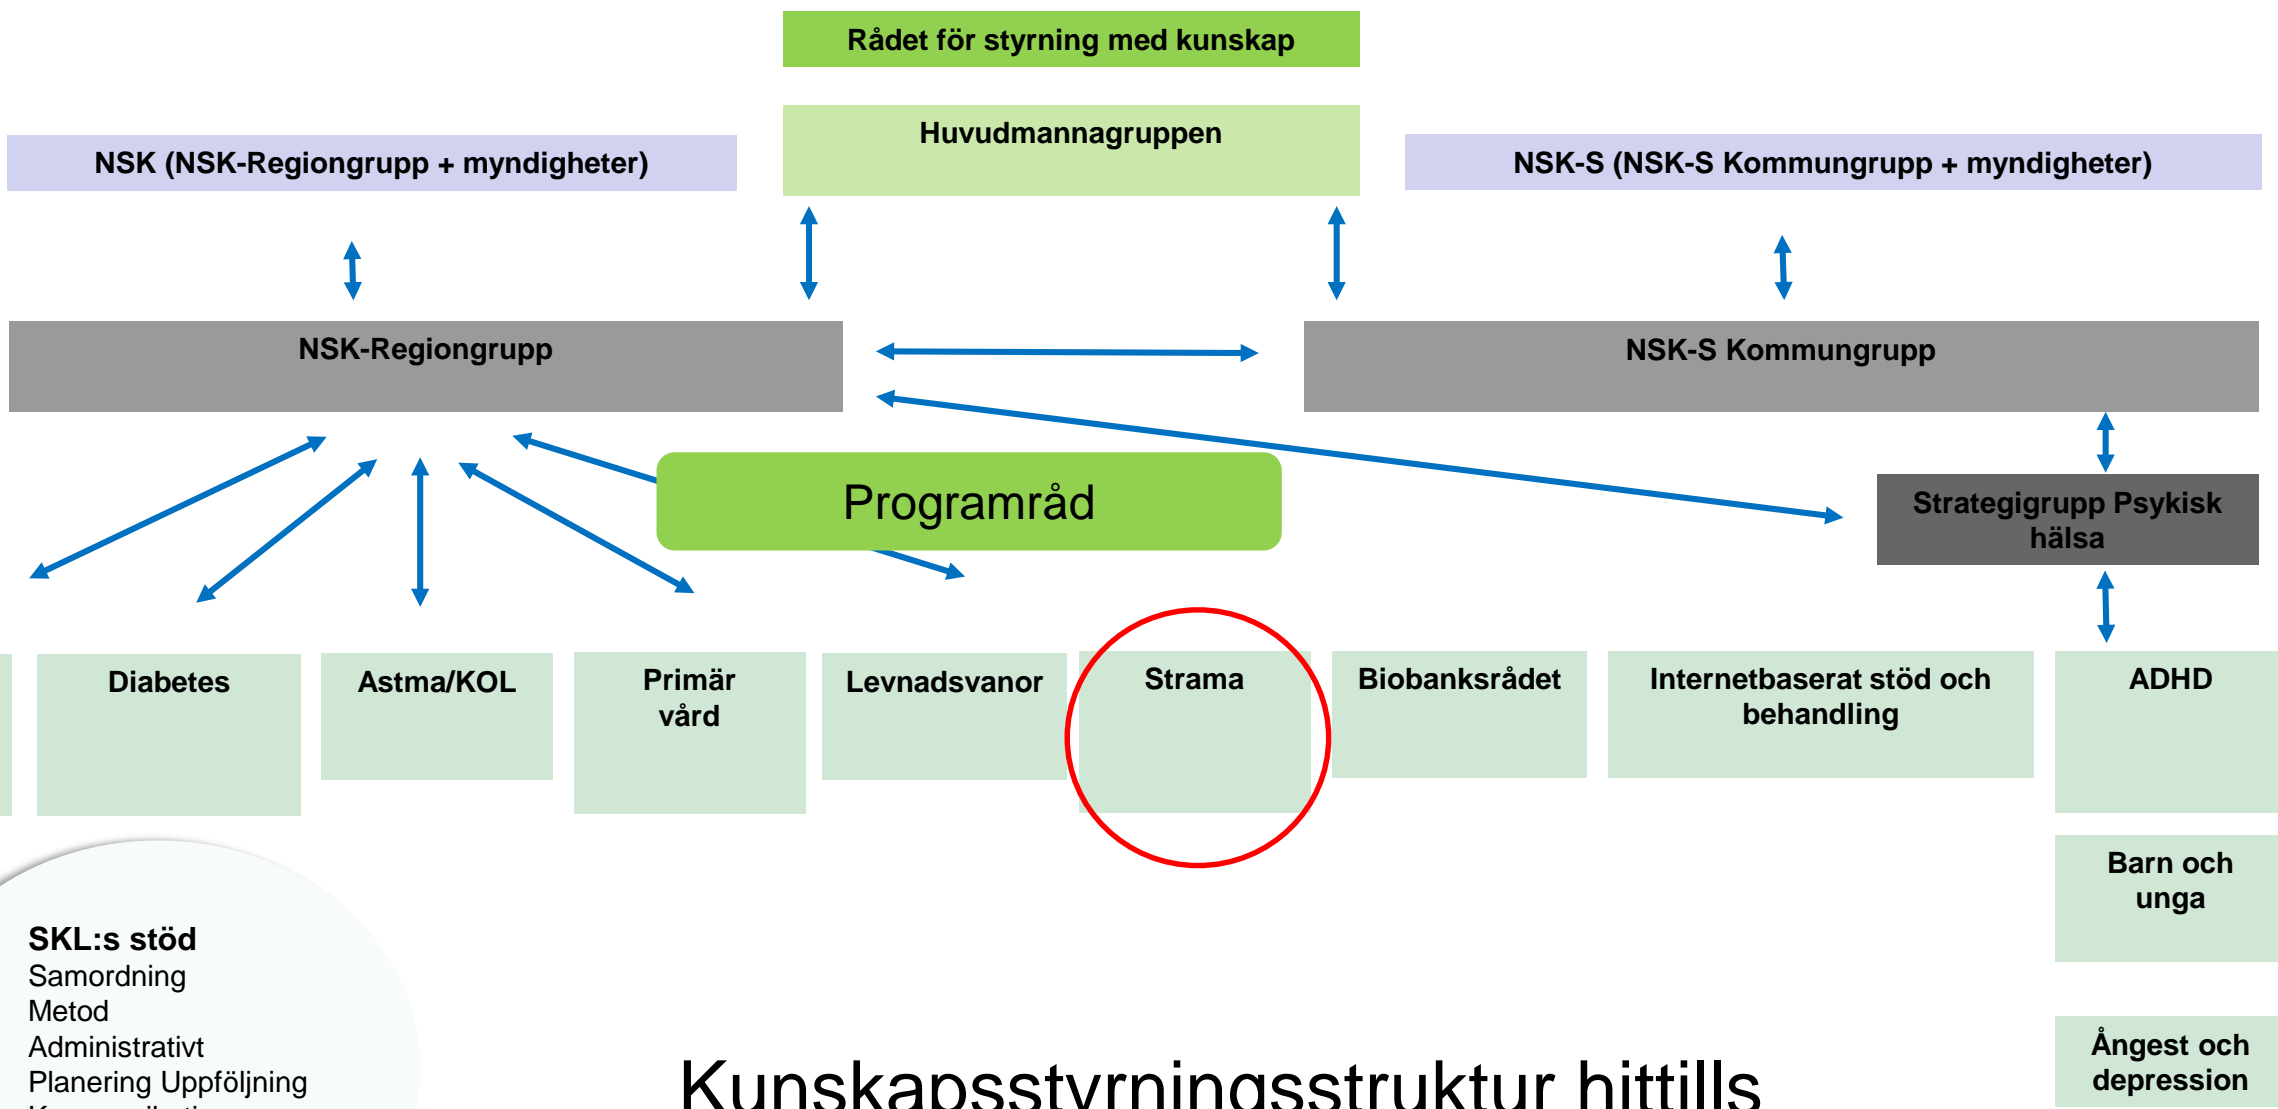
Rådet för styrning med kunskap

Huvudmannagruppen

NSK (NSK-Regiongrupp + myndigheter)

NSK-S (NSK-S Kommungrupp + myndigheter)

NSK-Regiongrupp

NSK-S Kommungrupp

Programråd

Strategigrupp Psykisk hälsa

Diabetes

Astma/KOL

Primär vård

Levnadsvanor

Strama

Biobanksrådet

Internetbaserat stöd och behandling

ADHD

Barn och unga

Ångest och depression

SKL:s stöd
Samordning
Metod
Administrativt
Planering Uppföljning
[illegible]

Kunskapsstyrningsstruktur hittills